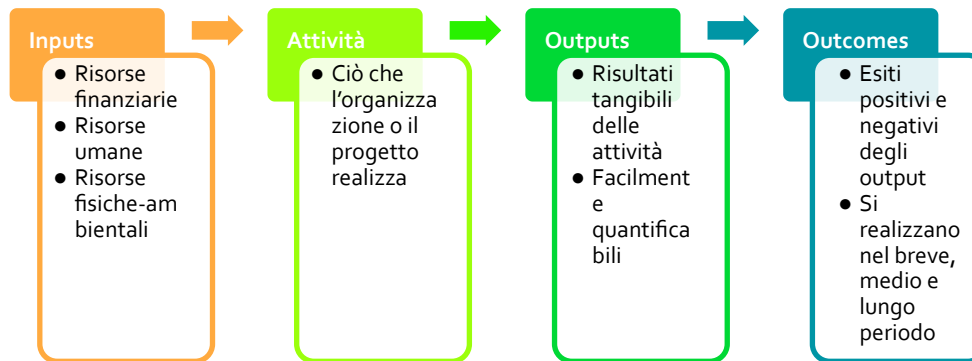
Inputs
- Risorse finanziarie
- Risorse umane
- Risorse fisiche-ambientali

Attività
- Ciò che l'organizzazione o il progetto realizza

Outputs
- Risultati tangibili delle attività
- Facilmente quantificabili

Outcomes
- Esiti positivi e negativi degli output
- Si realizzano nel breve, medio e lungo periodo